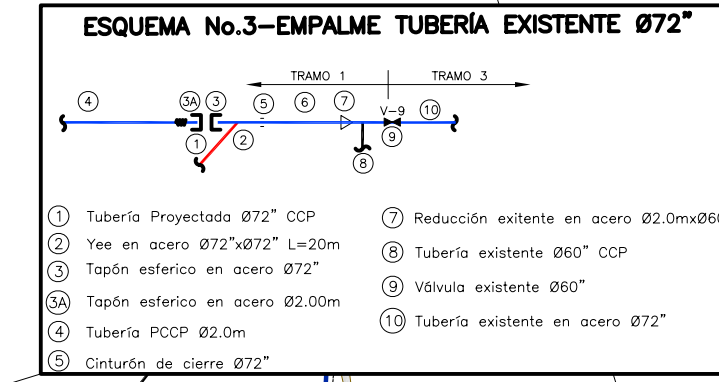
ESQUEMA No.3–EMPALME TUBERÍA EXISTENTE Ø72"

TRAMO 1
TRAMO 3
4
3A
3
5
6
7
V–9
10
1
2
9
8

1 Tubería Proyectada Ø72" CCP
2 Yee en acero Ø72"xØ72" L=20m
3 Tapón esferico en acero Ø72"
3A Tapón esferico en acero Ø2.00m
4 Tubería PCCP Ø2.0m
5 Cinturón de cierre Ø72"

7 Reducción exitente en acero Ø2.0mxØ6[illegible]
8 Tubería existente Ø60" CCP
9 Válvula existente Ø60"
10 Tubería existente en acero Ø72"